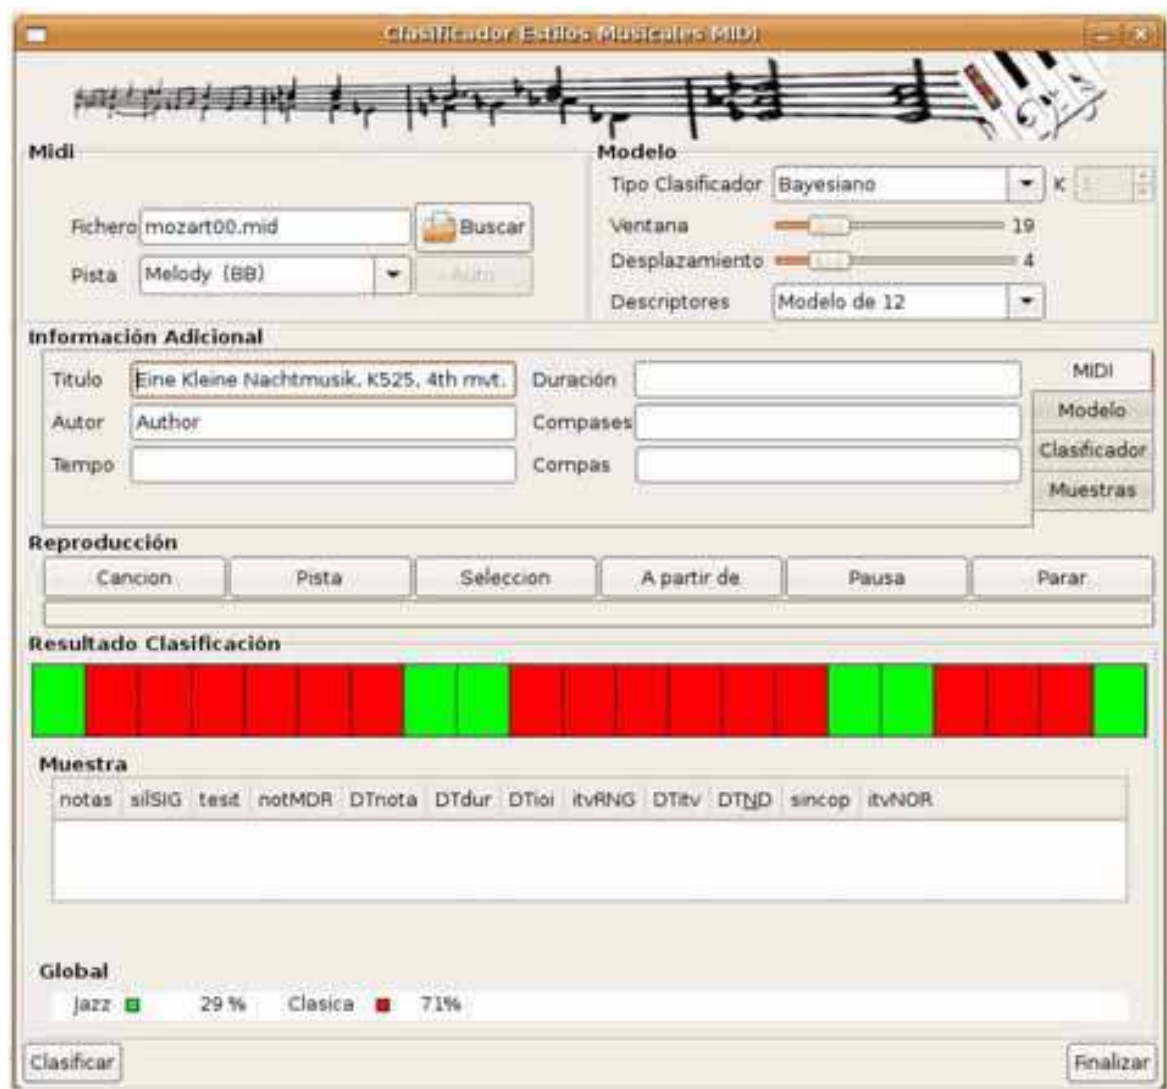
Clasificador Estilos Musicales MIDI

Midi

Fichero mozart00.mid Buscar

Pista Melody (BB) Auto

Modelo

Tipo Clasificador Bayesiano K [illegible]

Ventana 19

Desplazamiento 4

Descriptores Modelo de 12

Información Adicional

Titulo Eine Kleine Nachtmusik, K525, 4th mvt.

Autor Author

Tempo

Duración

Compases

Compas

MIDI

Modelo

Clasificador

Muestras

Reproducción

Cancion Pista Seleccion A partir de Pausa Parar

Resultado Clasificación

Muestra

| notas | silSIG | tesit | notMDR | DTnota | DTdur | DTioi | itvRNG | DTitv | DTND | sincop | itvNOR |
|---|---|---|---|---|---|---|---|---|---|---|---|

Global

Jazz 29 % Clasica 71%

Clasificar

Finalizar